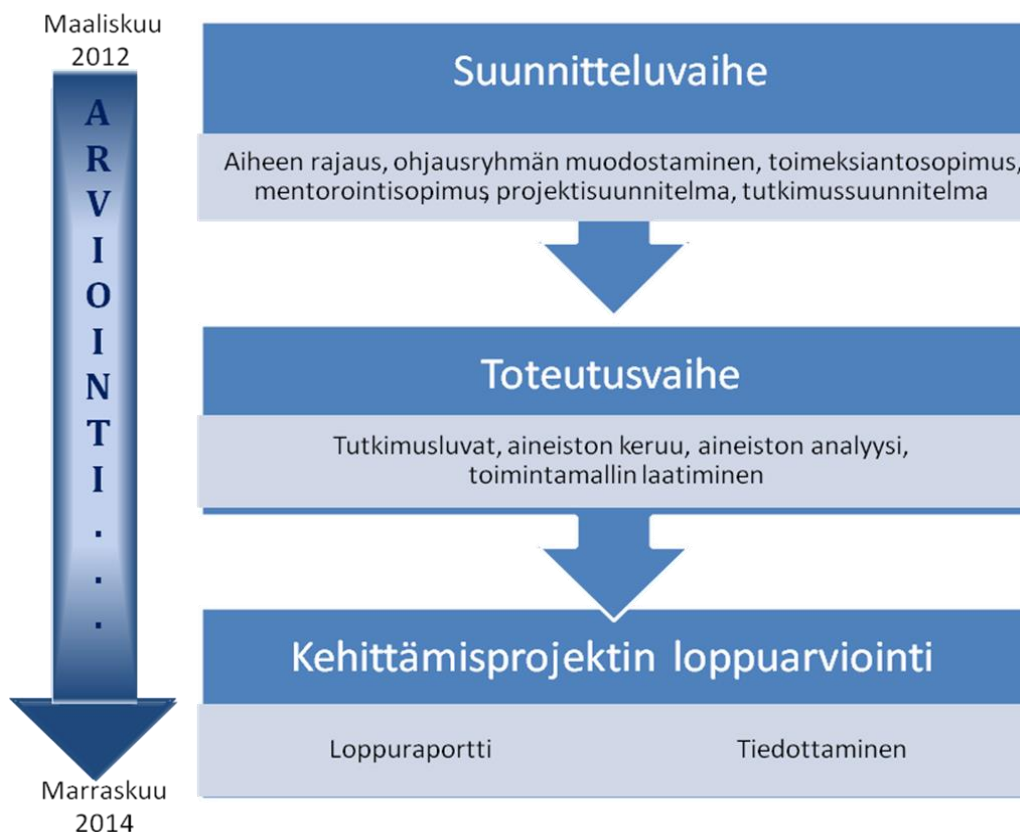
Maaliskuu 2012

ARVIOINTI...

Marraskuu 2014

Suunnitteluvaihe

Aiheen rajaus, ohjausryhmän muodostaminen, toimeksiantosopimus, mentorointisopimus, projektisuunnitelma, tutkimussuunnitelma

Toteutusvaihe

Tutkimusluvat, aineiston keruu, aineiston analyysi, toimintamallin laatiminen

Kehittämisprojektin loppuarviointi

Loppuraportti

Tiedottaminen